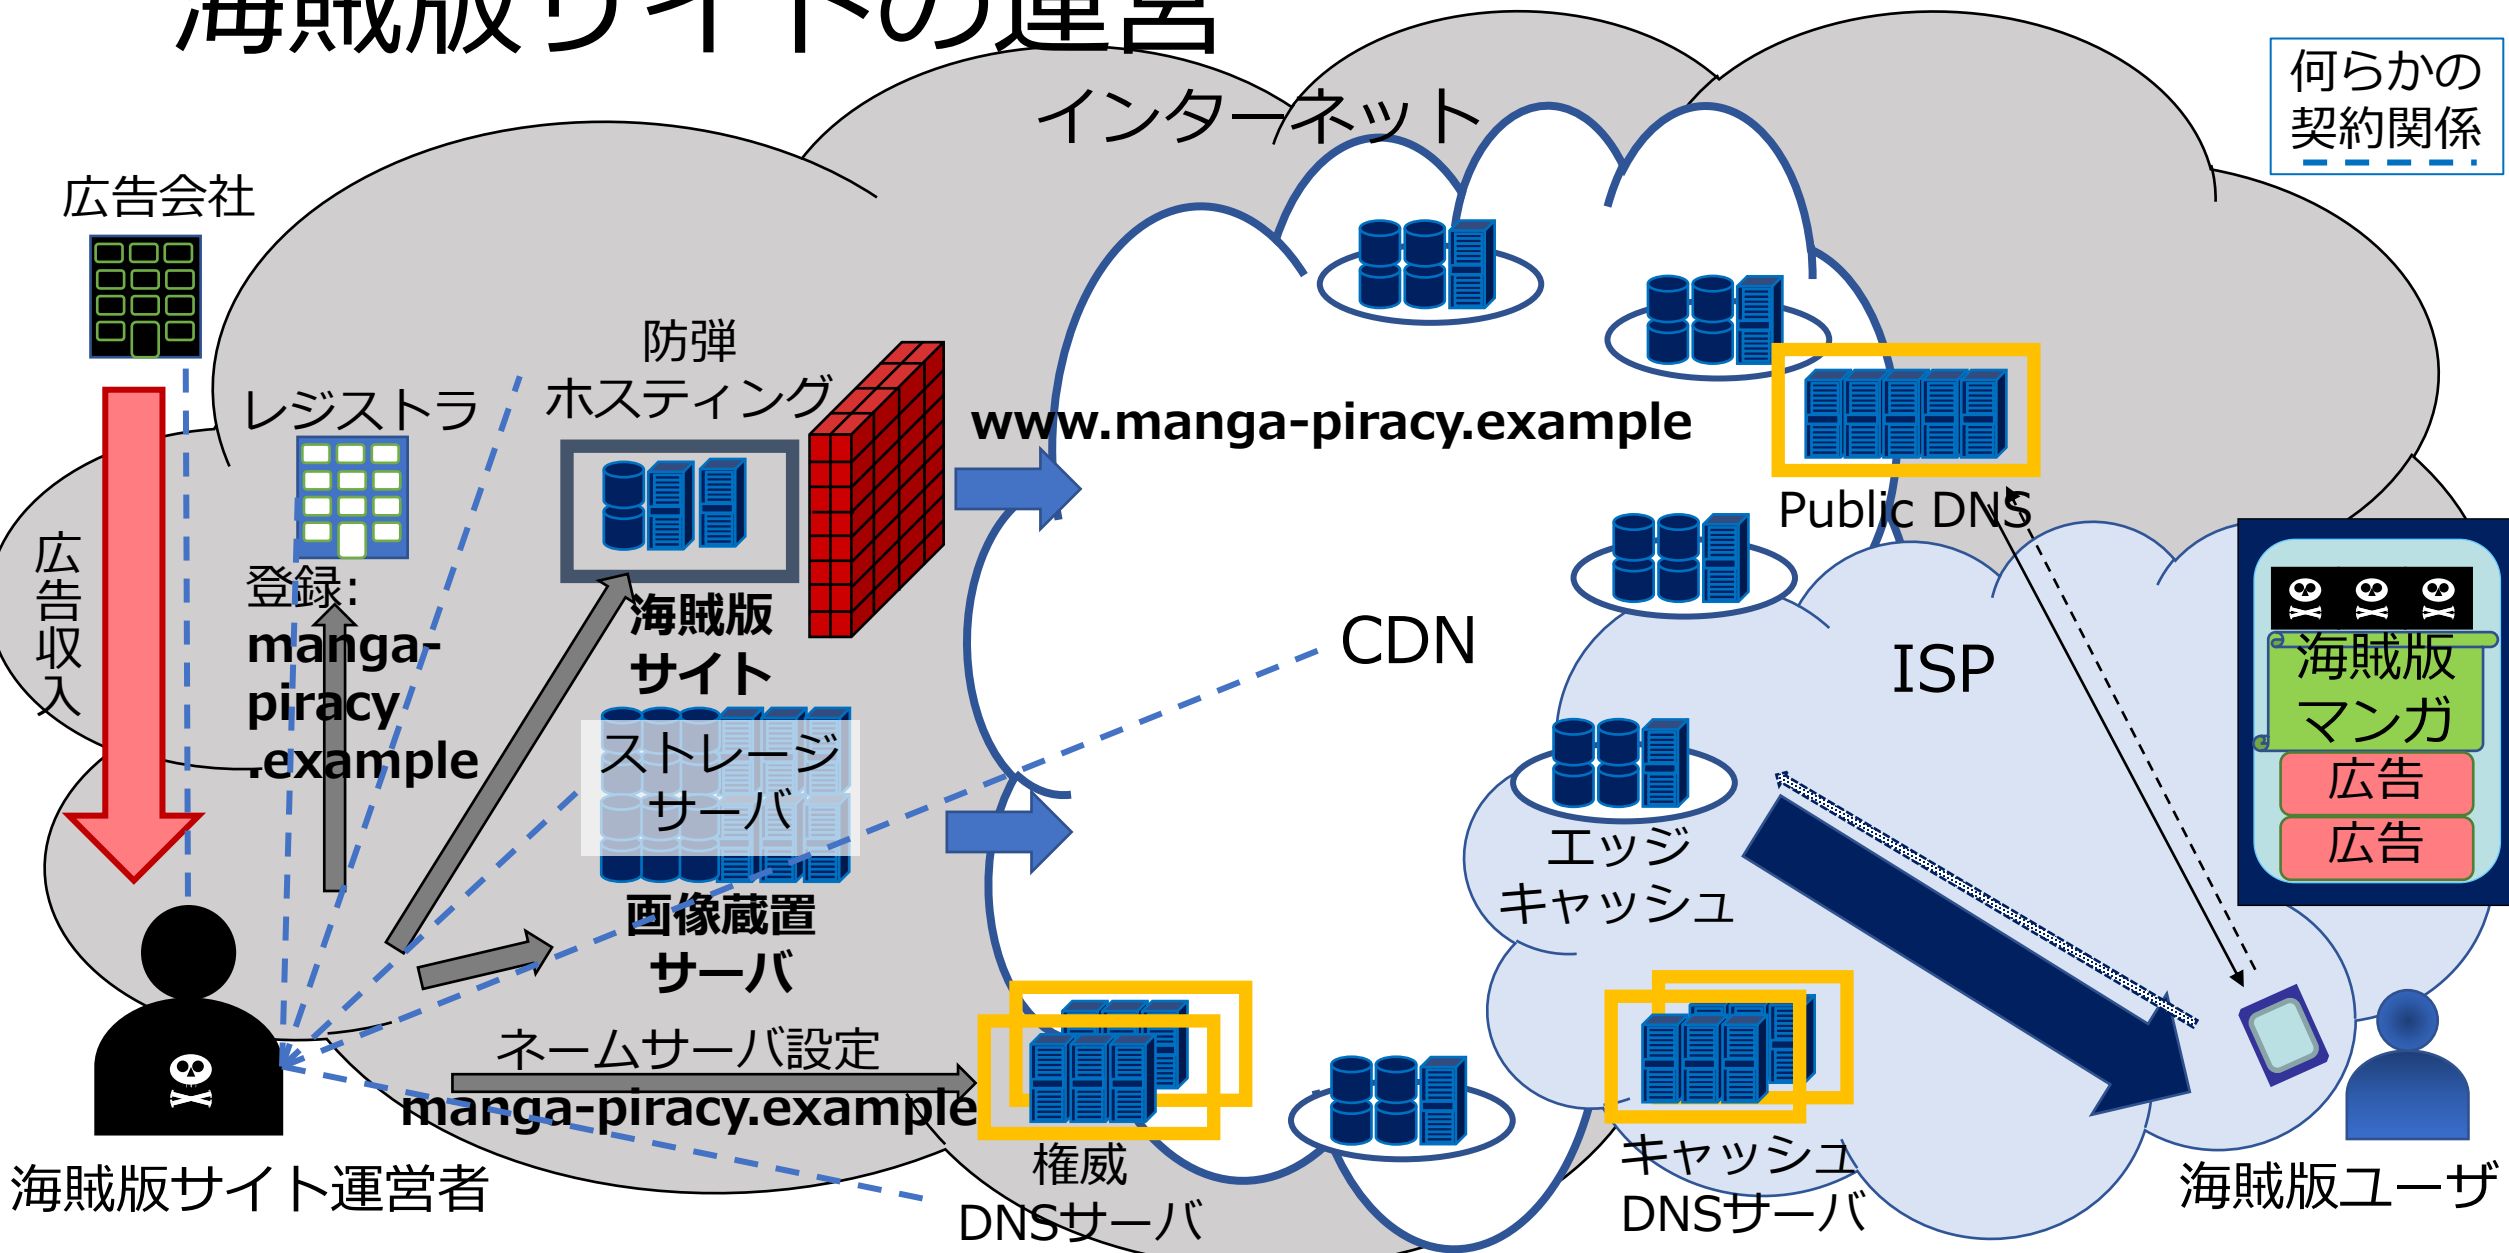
海賊版サイトの運営

何らかの契約関係

インターネット

広告会社

広告収入

レジストラ

登録:
manga-piracy.example

防弾ホスティング

海賊版サイト

www.manga-piracy.example

Public DNS

CDN

ISP

ストレージサーバ

画像蔵置サーバ

エッジキャッシュ

海賊版マンガ

広告

広告

ネームサーバ設定
manga-piracy.example

権威DNSサーバ

キャッシュDNSサーバ

海賊版サイト運営者

海賊版ユーザ